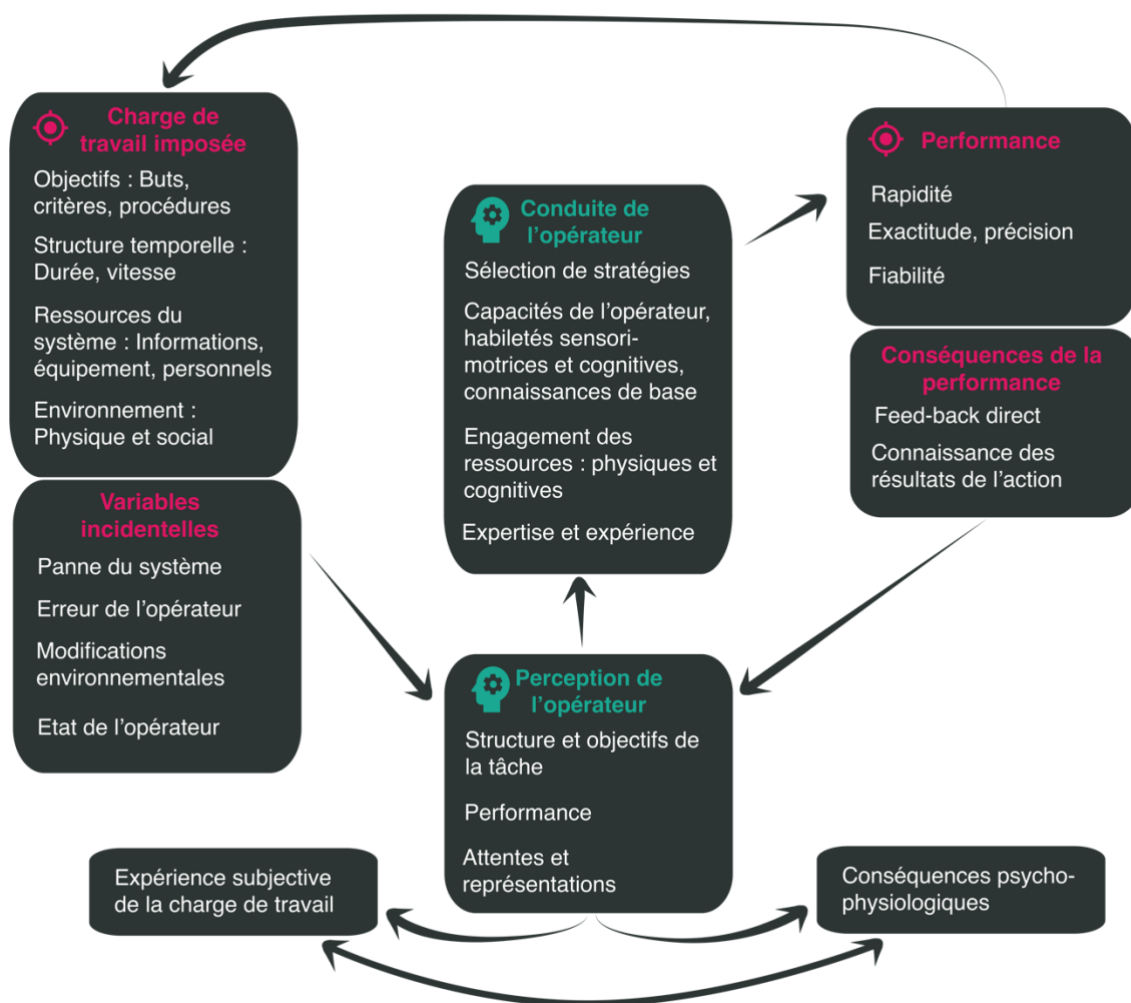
Charge de travail imposée

Objectifs : Buts, critères, procédures

Structure temporelle : Durée, vitesse

Ressources du système : Informations, équipement, personnels

Environnement : Physique et social

Variables incidentelles

Panne du système

Erreur de l'opérateur

Modifications environnementales

Etat de l'opérateur

Conduite de l'opérateur

Sélection de stratégies

Capacités de l'opérateur, habiletés sensori-motrices et cognitives, connaissances de base

Engagement des ressources : physiques et cognitives

Expertise et expérience

Performance

Rapidité

Exactitude, précision

Fiabilité

Conséquences de la performance

Feed-back direct

Connaissance des résultats de l'action

Perception de l'opérateur

Structure et objectifs de la tâche

Performance

Attentes et représentations

Expérience subjective de la charge de travail

Conséquences psycho-physiologiques